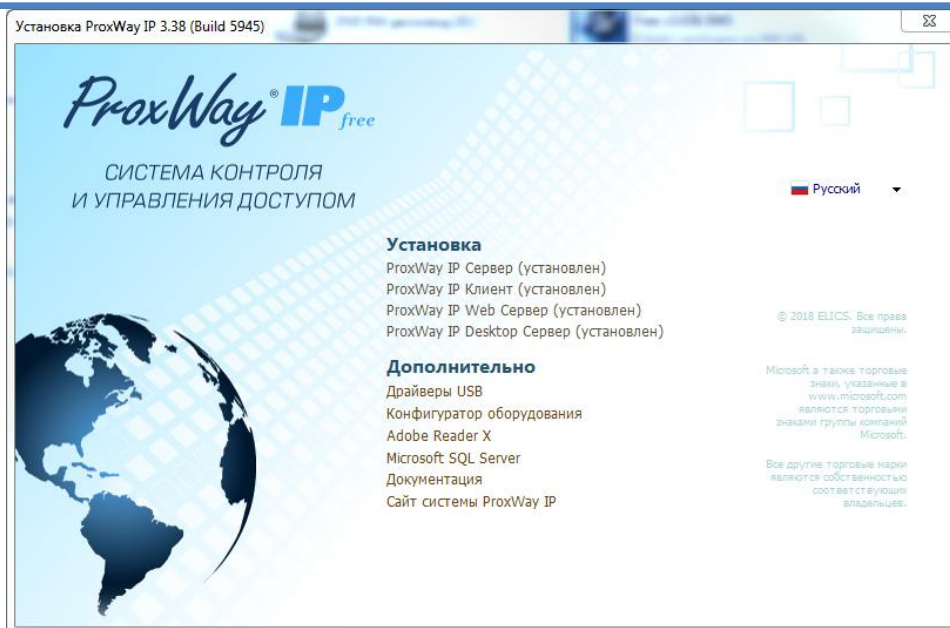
Установка ProxWay IP 3.38 (Build 5945)

ProxWay® IP free

СИСТЕМА КОНТРОЛЯ И УПРАВЛЕНИЯ ДОСТУПОМ

Русский

Установка
ProxWay IP Сервер (установлен)
ProxWay IP Клиент (установлен)
ProxWay IP Web Сервер (установлен)
ProxWay IP Desktop Сервер (установлен)

Дополнительно
Драйверы USB
Конфигуратор оборудования
Adobe Reader X
Microsoft SQL Server
Документация
Сайт системы ProxWay IP

© 2018 ELICS. Все права защищены.

Microsoft а также торговые знаки, указанные в www.microsoft.com являются торговыми знаками группы компаний Microsoft.

Все другие торговые марки являются собственностью соответствующих владельцев.